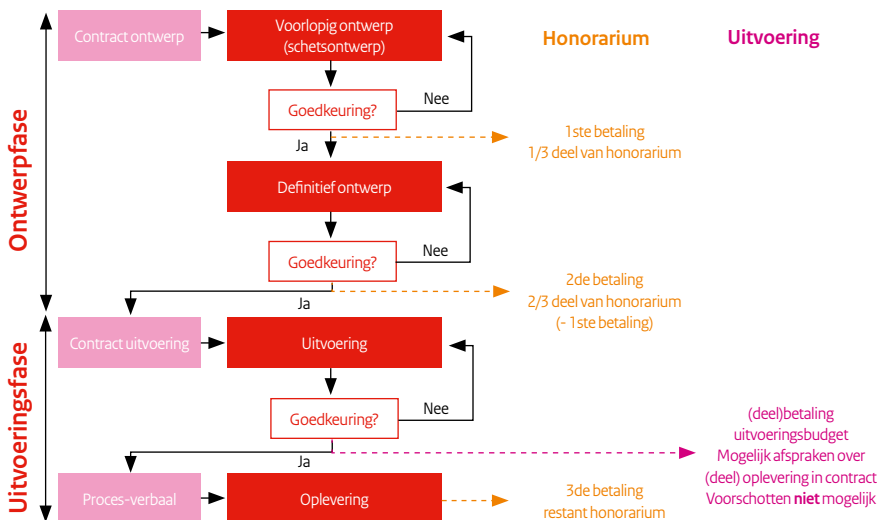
Ontwerpfase

Contract ontwerp

Voorlopig ontwerp (schetsontwerp)

Honorarium

Uitvoering

Goedkeuring?

Nee

Ja

1ste betaling
1/3 deel van honorarium

Definitief ontwerp

Goedkeuring?

Nee

Ja

2de betaling
2/3 deel van honorarium
(- 1ste betaling)

Uitvoeringsfase

Contract uitvoering

Uitvoering

Goedkeuring?

Nee

Ja

(deel)betaling
uitvoeringsbudget
Mogelijk afspraken over
(deel) oplevering in contract
Voorschotten **niet** mogelijk

Proces-verbaal

Oplevering

3de betaling
restant honorarium